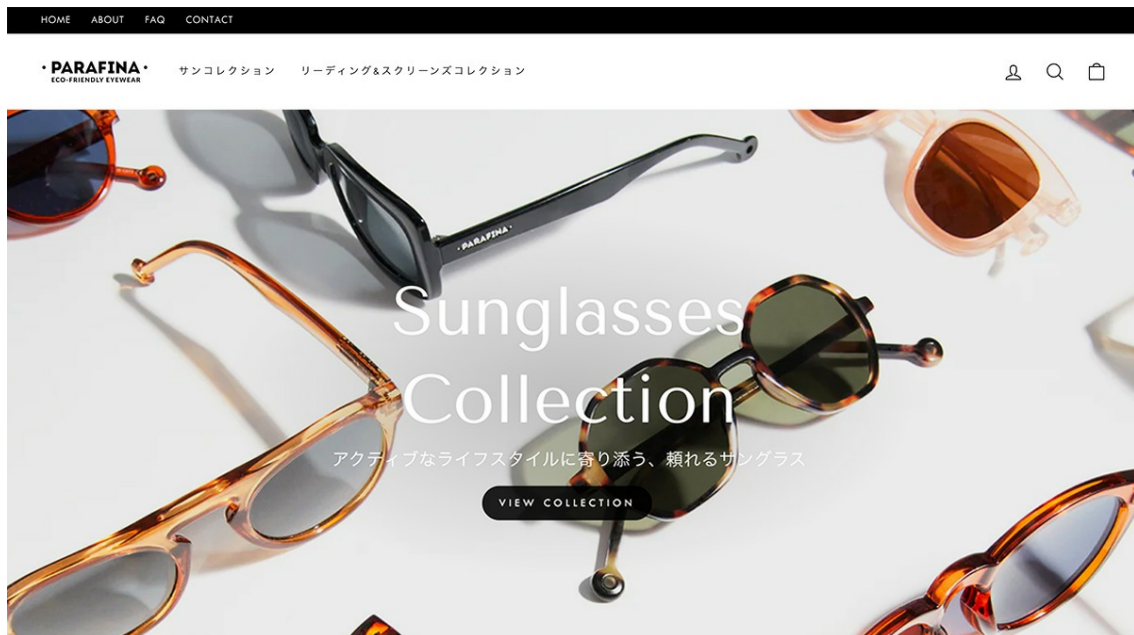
HOME ABOUT FAQ CONTACT

· PARAFINA ·
ECO-FRIENDLY EYEWEAR

サンコレクション リーディング&スクリーンズコレクション

· PARAFINA ·

Sunglasses Collection

アクティブなライフスタイルに寄り添う、頼れるサングラス

VIEW COLLECTION